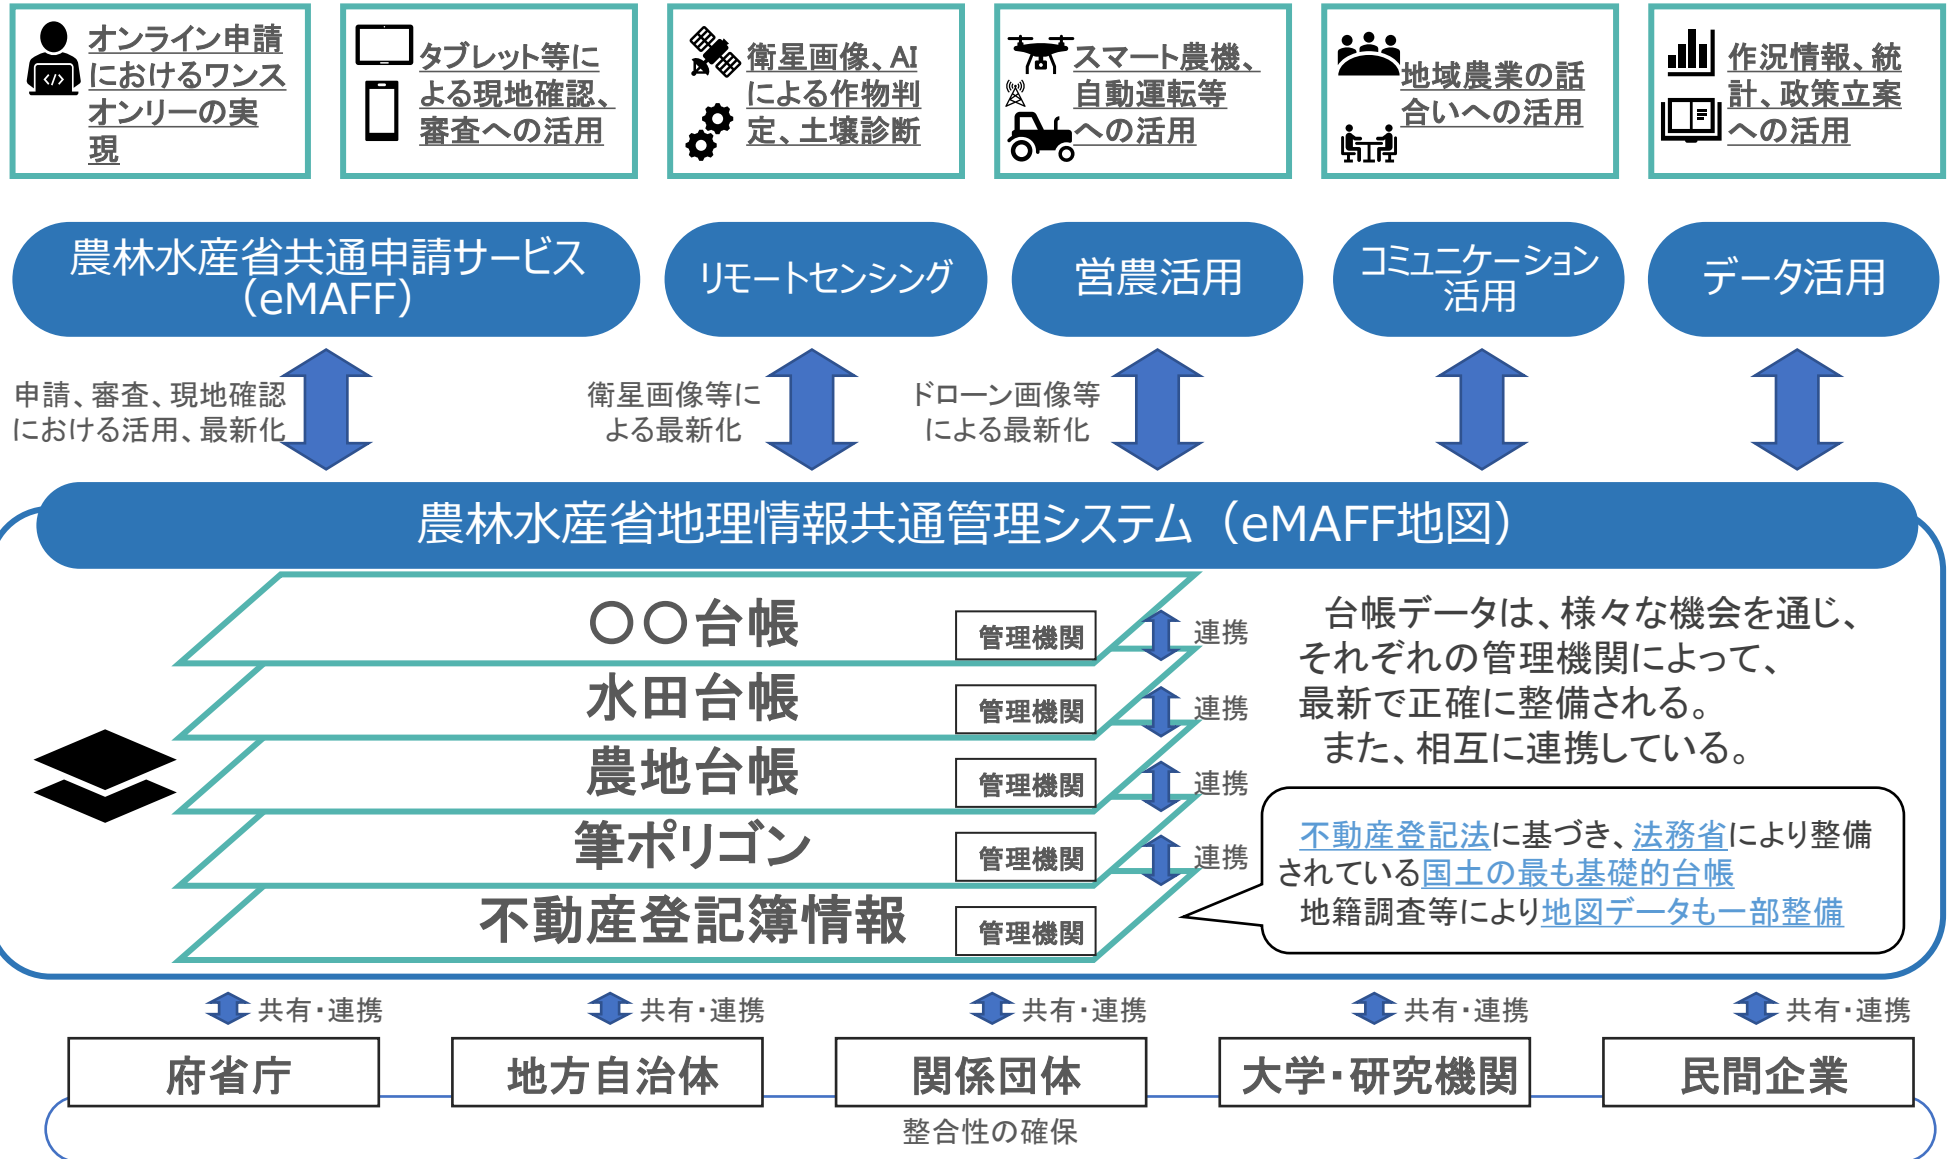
オンライン申請におけるワンスオンリーの実現

タブレット等による現地確認、審査への活用

衛星画像、AIによる作物判定、土壌診断

スマート農機、自動運転等への活用

地域農業の話合いへの活用

作況情報、統計、政策立案への活用

農林水産省共通申請サービス（eMAFF）

リモートセンシング

営農活用

コミュニケーション活用

データ活用

申請、審査、現地確認における活用、最新化

衛星画像等による最新化

ドローン画像等による最新化

農林水産省地理情報共通管理システム（eMAFF地図）

〇〇台帳 管理機関 連携

水田台帳 管理機関 連携

農地台帳 管理機関 連携

筆ポリゴン 管理機関 連携

不動産登記簿情報 管理機関

台帳データは、様々な機会を通じ、それぞれの管理機関によって、最新で正確に整備される。
また、相互に連携している。

不動産登記法に基づき、法務省により整備されている国土の最も基礎的台帳
地籍調査等により地図データも一部整備

共有・連携 共有・連携 共有・連携 共有・連携 共有・連携

府省庁 地方自治体 関係団体 大学・研究機関 民間企業

整合性の確保